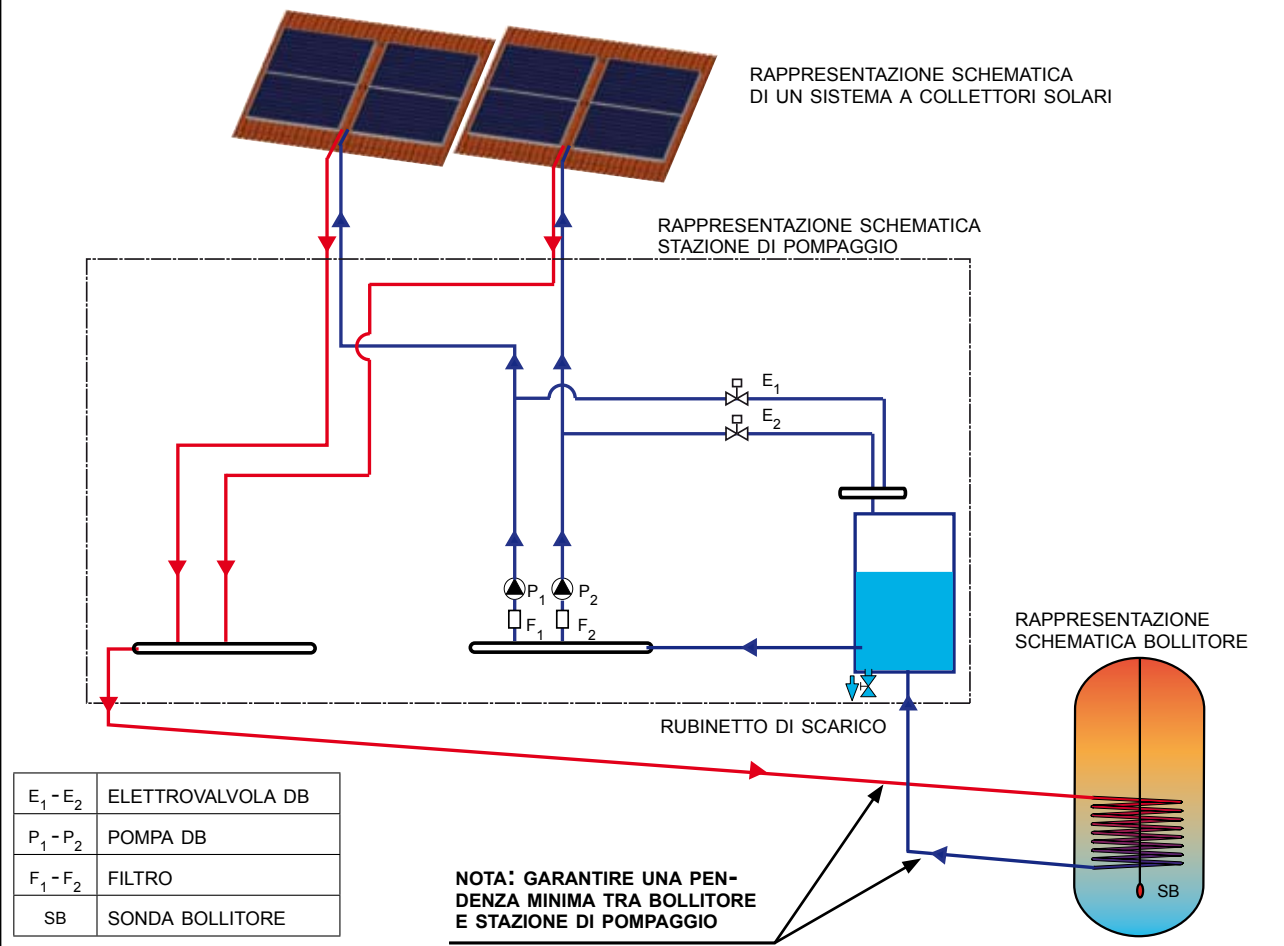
RAPPRESENTAZIONE SCHEMATICA DI UN SISTEMA A COLLETTORI SOLARI

RAPPRESENTAZIONE SCHEMATICA STAZIONE DI POMPAGGIO

$E_1$

$E_2$

$P_1$ $P_2$

$F_1$ $F_2$

RAPPRESENTAZIONE SCHEMATICA BOLLITORE

RUBINETTO DI SCARICO

SB

| $E_1 - E_2$ | ELETTROVALVOLA DB |
|---|---|
| $P_1 - P_2$ | POMPA DB |
| $F_1 - F_2$ | FILTRO |
| SB | SONDA BOLLITORE |

NOTA: GARANTIRE UNA PENDENZA MINIMA TRA BOLLITORE E STAZIONE DI POMPAGGIO